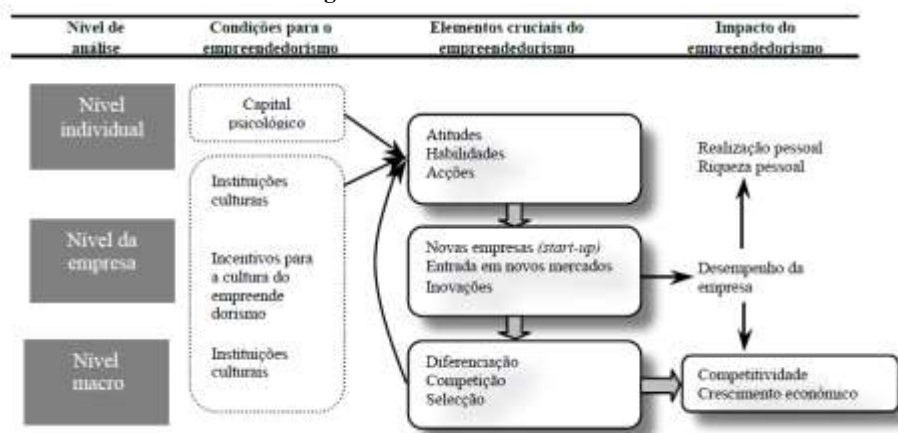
| Nível de análise | Condições para o empreendedorismo | Elementos cruciais do empreendedorismo | Impacto do empreendedorismo |
|---|---|---|---|

Nível individual

Nível da empresa

Nível macro

Capital psicológico

Instituições culturais

Incentivos para a cultura do empreende dorismo

Instituições culturais

Atitudes
Habilidades
Acções

Novas empresas *(start-up)*
Entrada em novos mercados
Inovações

Diferenciação
Competição
Selecção

Realização pessoal
Riqueza pessoal

Desempenho da empresa

Competitividade
Crescimento económico